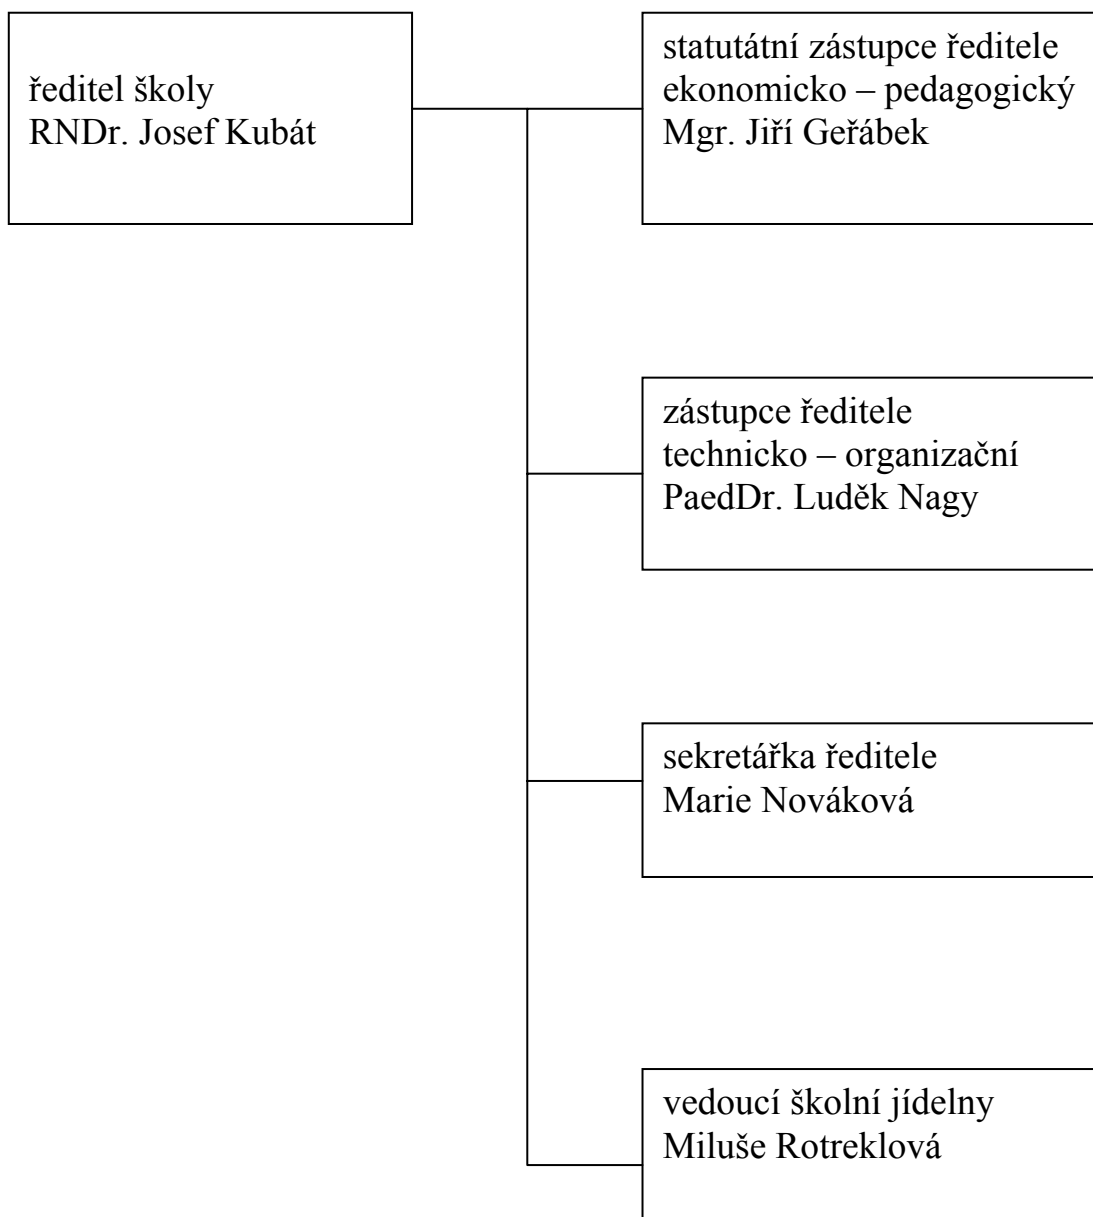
ředitel školy
RNDr. Josef Kubát

statutátní zástupce ředitele
ekonomicko – pedagogický
Mgr. Jiří Geřábek

zástupce ředitele
technicko – organizační
PaedDr. Luděk Nagy

sekretářka ředitele
Marie Nováková

vedoucí školní jídelny
Miluše Rotreklová